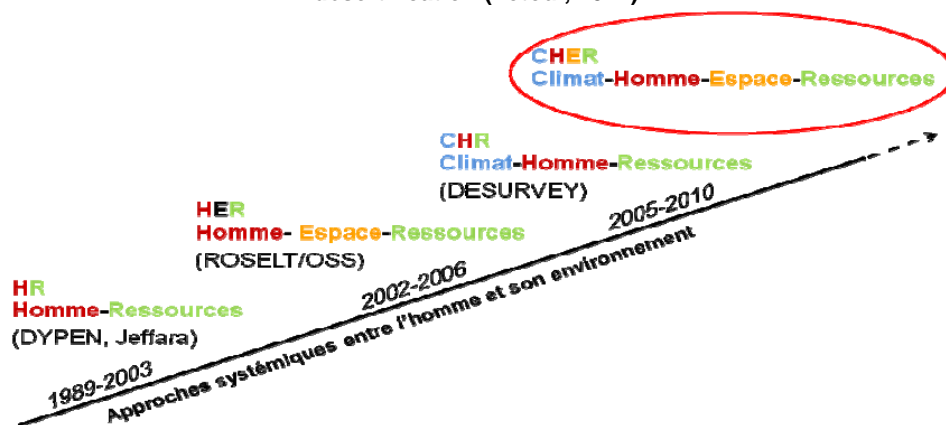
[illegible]

CHER
Climat-Homme-Espace-Ressources

CHR
Climat-Homme-Ressources
(DESURVEY)

HER
Homme- Espace-Ressources
(ROSELT/OSS)

HR
Homme-Ressources
(DYPEN, Jeffara)

1989-2003
2002-2006
2005-2010

Approches systémiques entre l'homme et son environnement